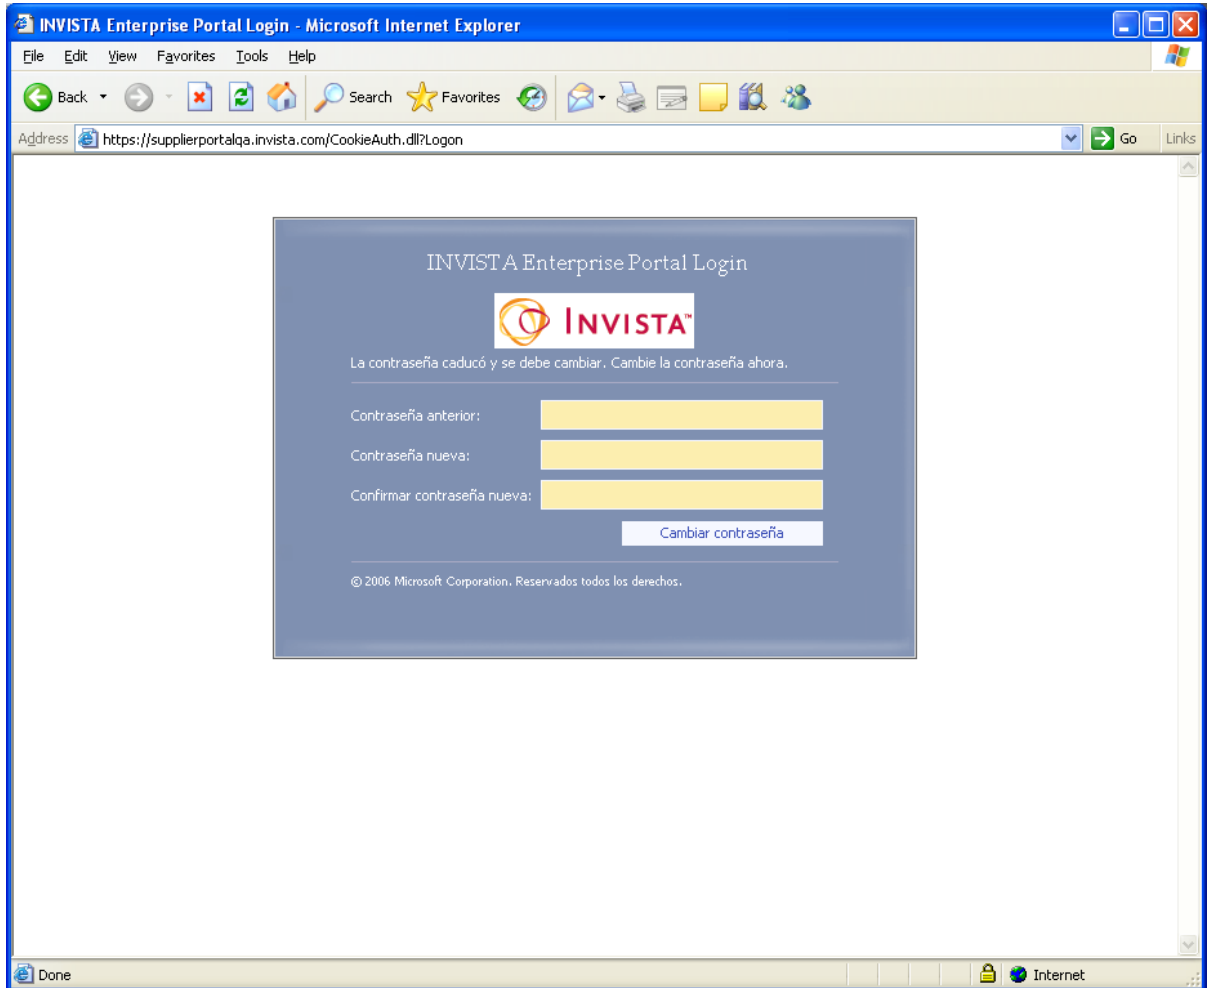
INVISTA Enterprise Portal Login - Microsoft Internet Explorer

File Edit View Favorites Tools Help

Back Search Favorites

Address https://supplierportalqa.invista.com/CookieAuth.dll?Logon Go Links

INVISTA Enterprise Portal Login

INVISTA™

La contraseña caducó y se debe cambiar. Cambie la contraseña ahora.

Contraseña anterior:

Contraseña nueva:

Confirmar contraseña nueva:

Cambiar contraseña

© 2006 Microsoft Corporation. Reservados todos los derechos.

Done Internet